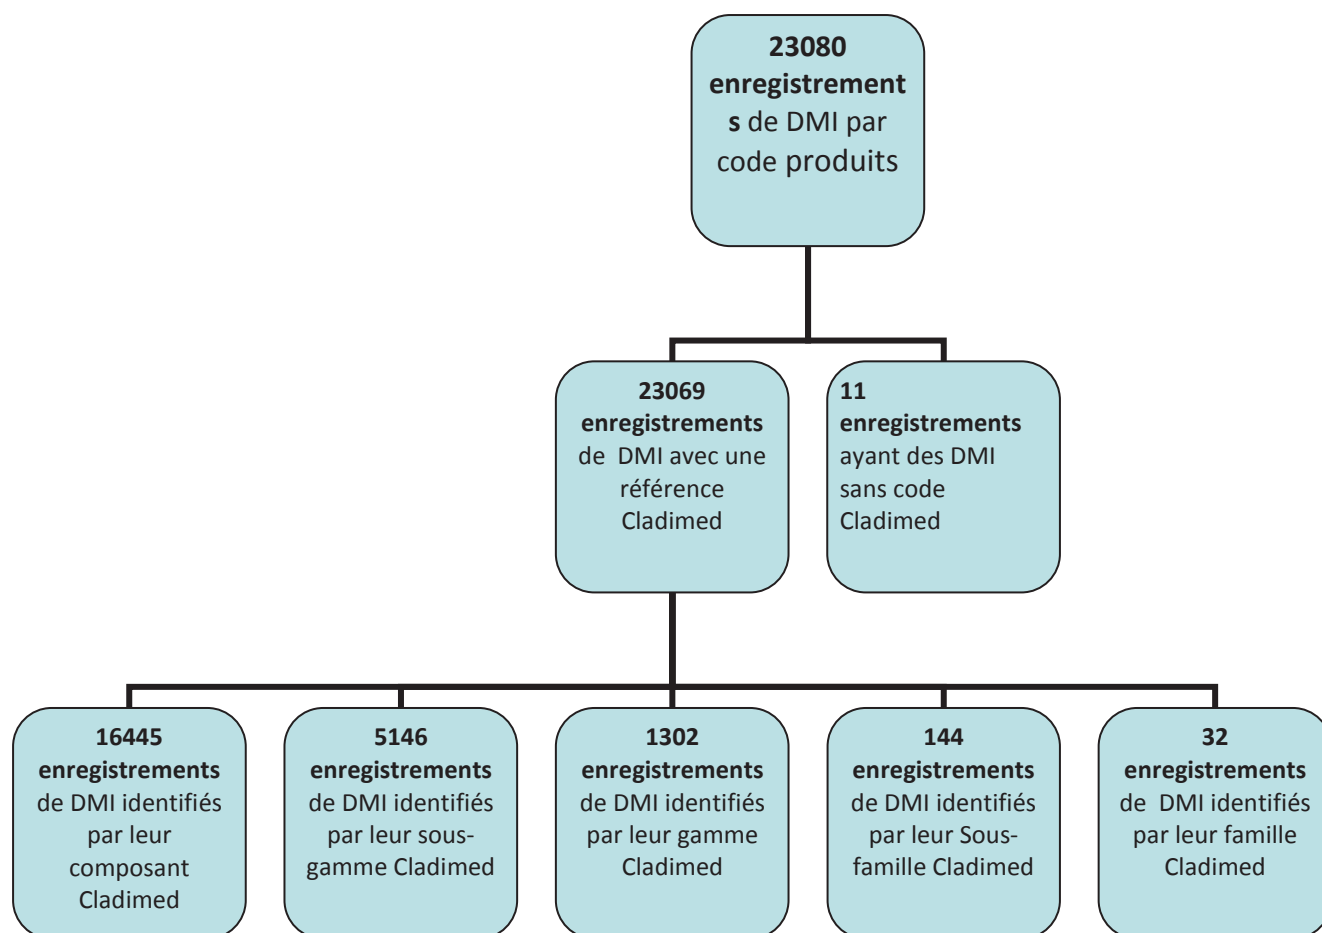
**23080 enregistrements** de DMI par code produits

**23069 enregistrements** de DMI avec une référence Cladimed

**11 enregistrements** ayant des DMI sans code Cladimed

**16445 enregistrements** de DMI identifiés par leur composant Cladimed

**5146 enregistrements** de DMI identifiés par leur sous-gamme Cladimed

**1302 enregistrements** de DMI identifiés par leur gamme Cladimed

**144 enregistrements** de DMI identifiés par leur Sous-famille Cladimed

**32 enregistrements** de DMI identifiés par leur famille Cladimed